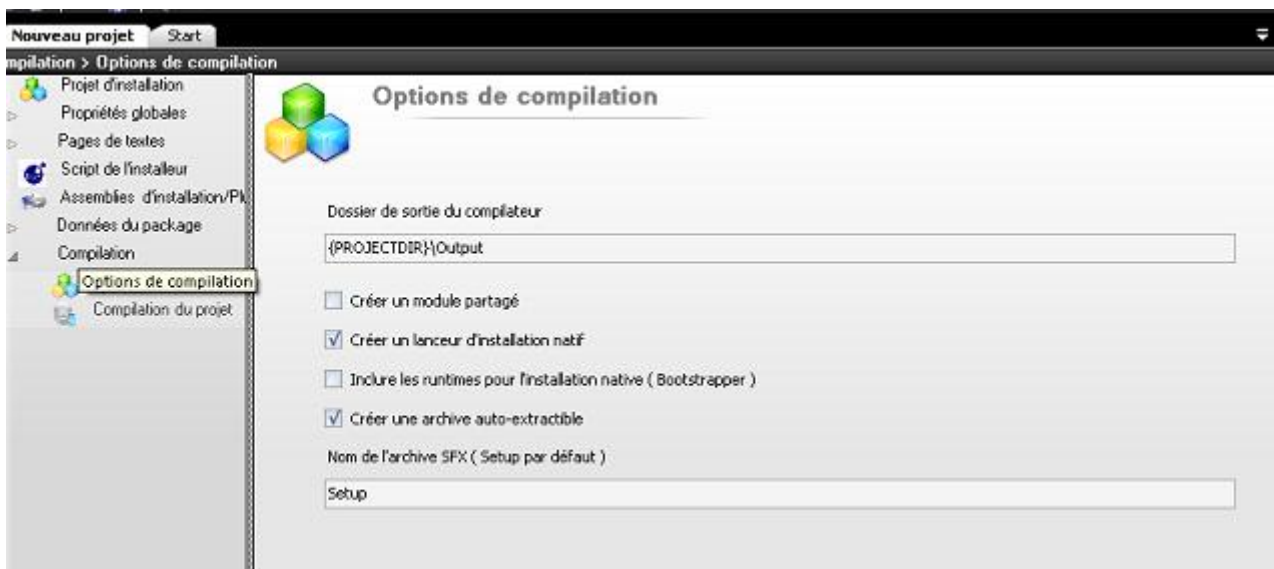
Nouveau projet
Start

mpilation > Options de compilation

Projet d'installation
Propriétés globales
Pages de textes
Script de l'installeur
Assemblies d'installation/Pk
Données du package
Compilation
Options de compilation
Compilation du projet

Options de compilation

Dossier de sortie du compilateur

{PROJECTDIR}\Output

Créer un module partagé

Créer un lanceur d'installation natif

Inclure les runtimes pour l'installation native ( Bootstrapper )

Créer une archive auto-extractible

Nom de l'archive SFX ( Setup par défaut )

Setup